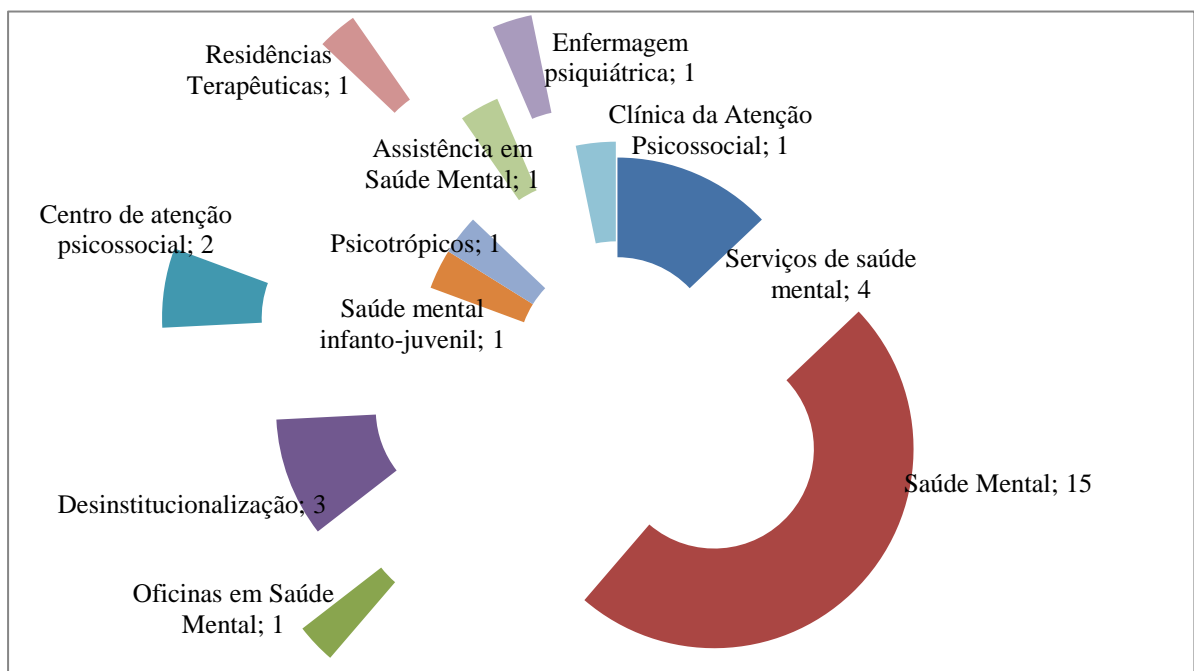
Residências Terapêuticas; 1

Enfermagem psiquiátrica; 1

Clínica da Atenção Psicossocial; 1

Assistência em Saúde Mental; 1

Centro de atenção psicossocial; 2

Psicotrópicos; 1

Serviços de saúde mental; 4

Saúde mental infanto-juvenil; 1

Saúde Mental; 15

Desinstitucionalização; 3

Oficinas em Saúde Mental; 1